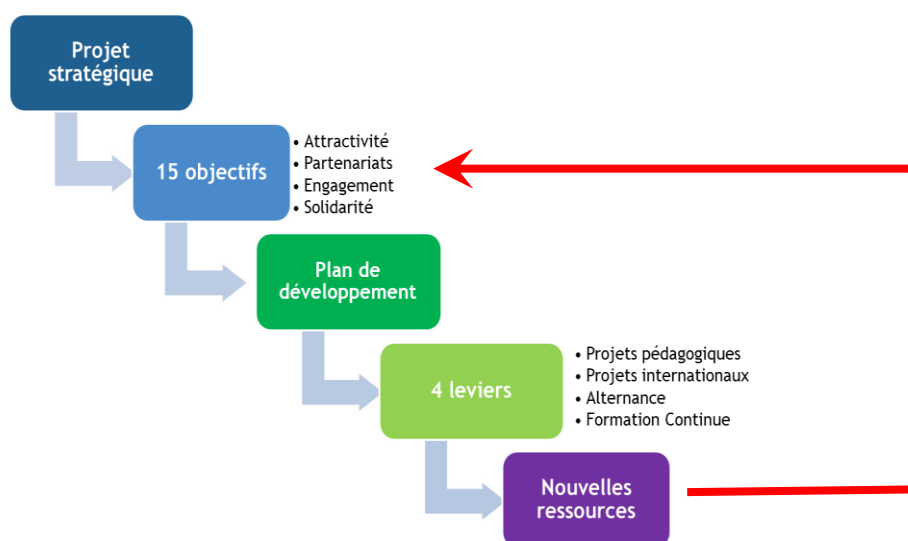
Projet stratégique

15 objectifs

- Attractivité
- Partenariats
- Engagement
- Solidarité

Plan de développement

4 leviers

- Projets pédagogiques
- Projets internationaux
- Alternance
- Formation Continue

Nouvelles ressources